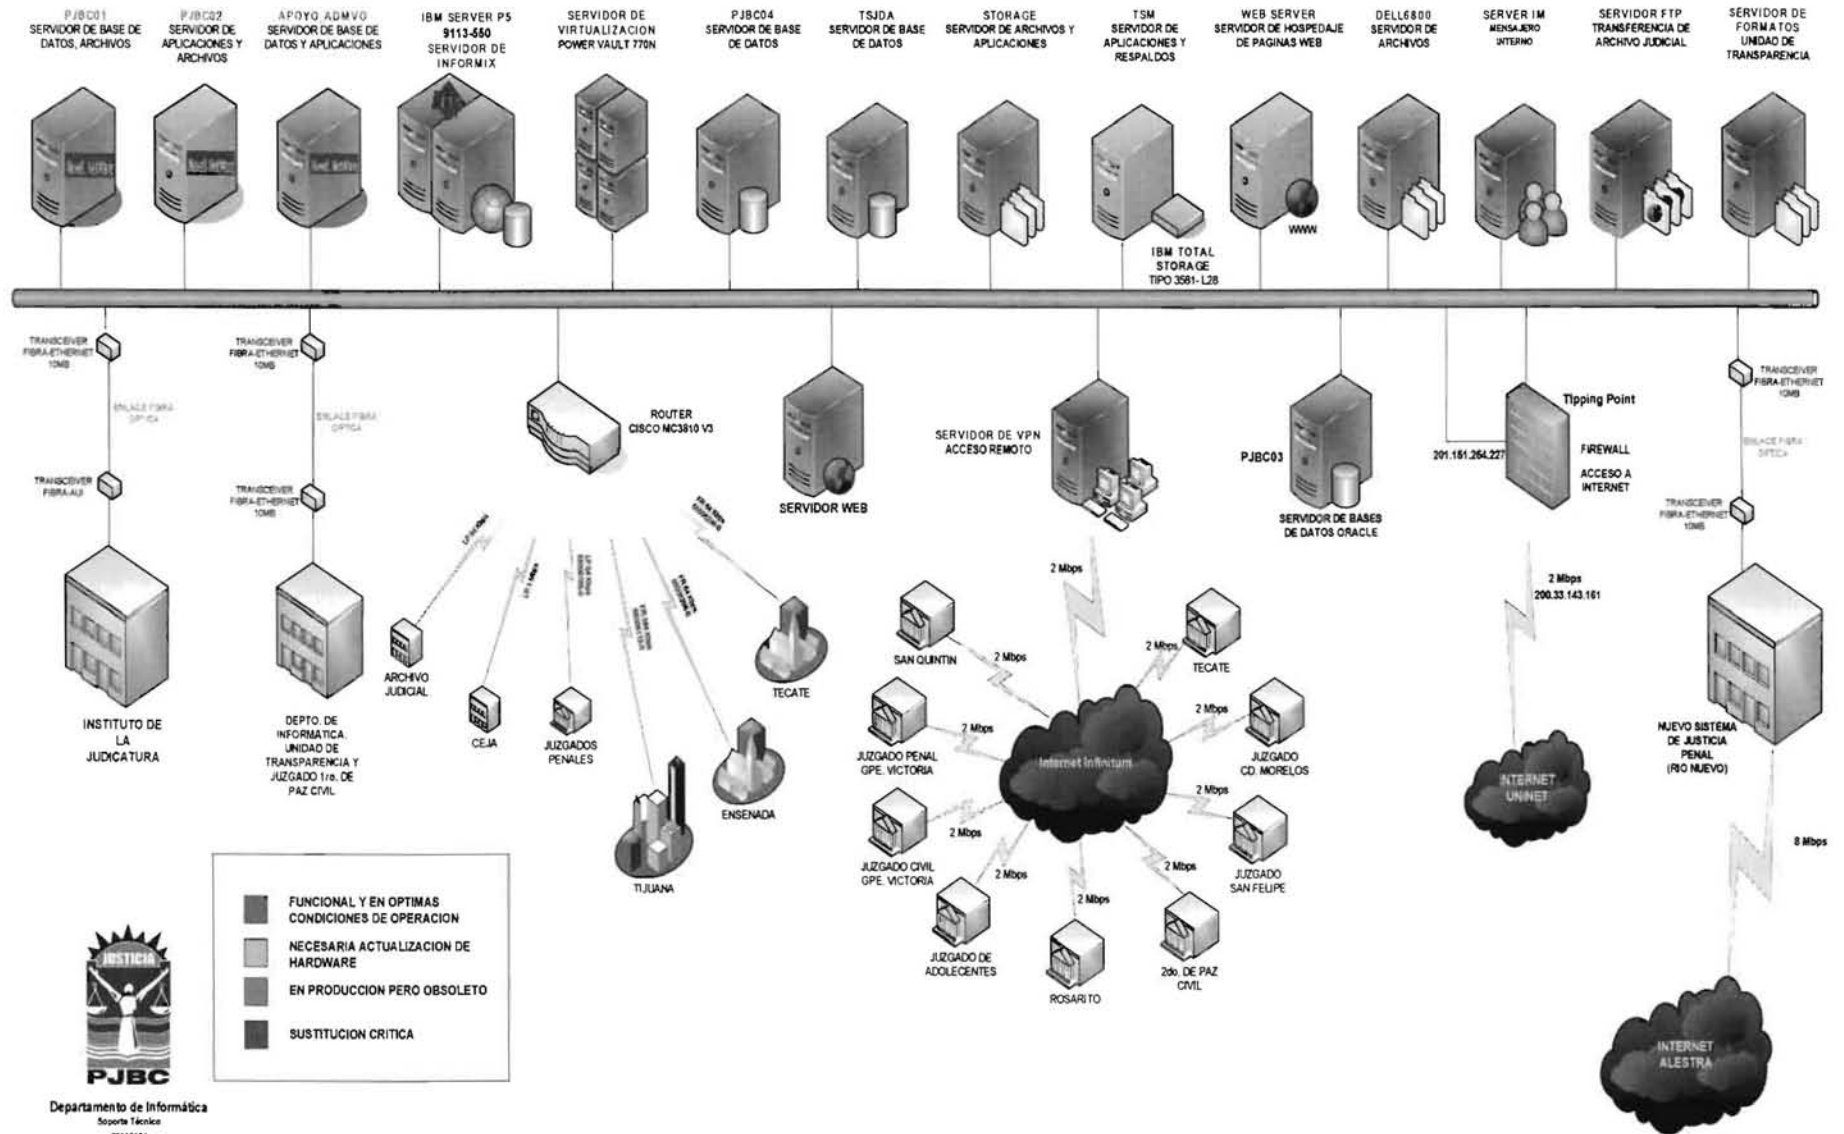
PJBC01
SERVIDOR DE BASE DE DATOS, ARCHIVOS

PJBC02
SERVIDOR DE APLICACIONES Y ARCHIVOS

APOYO ADMVO
SERVIDOR DE BASE DE DATOS Y APLICACIONES

IBM SERVER P5
9113-550
SERVIDOR DE INFORMIX

SERVIDOR DE VIRTUALIZACION POWER VAULT 770N

PJBC04
SERVIDOR DE BASE DE DATOS

TSJDA
SERVIDOR DE BASE DE DATOS

STORAGE
SERVIDOR DE ARCHIVOS Y APLICACIONES

TSM
SERVIDOR DE APLICACIONES Y RESPALDOS

WEB SERVER
SERVIDOR DE HOSPEDAJE DE PAGINAS WEB

DELL6800
SERVIDOR DE ARCHIVOS

SERVER IM
MENSAJERO INTERNO

SERVIDOR FTP
TRANSFERENCIA DE ARCHIVO JUDICIAL

SERVIDOR DE FORMATOS UNIDAD DE TRANSPARENCIA

IBM TOTAL STORAGE TIPO 3581- L28

WWW

TRANSCEIVER FIBRA-ETHERNET 10MB
ENLACE FIBRA OPTICA
TRANSCEIVER FIBRA-AUI

TRANSCEIVER FIBRA-ETHERNET 10MB
ENLACE FIBRA OPTICA
TRANSCEIVER FIBRA-ETHERNET 10MB

ROUTER CISCO MC3810 V3

SERVIDOR WEB

SERVIDOR DE VPN ACCESO REMOTO

PJBC03
SERVIDOR DE BASES DE DATOS ORACLE

Tipping Point
FIREWALL
ACCESO A INTERNET
201.151.254.227

TRANSCEIVER FIBRA-ETHERNET 10MB
ENLACE FIBRA OPTICA
TRANSCEIVER FIBRA-ETHERNET 10MB

INSTITUTO DE LA JUDICATURA

DEPTO. DE INFORMATICA, UNIDAD DE TRANSPARENCIA Y JUZGADO 1ro. DE PAZ CIVIL

ARCHIVO JUDICIAL
CEJA
JUZGADOS PENALES
TIJUANA
ENSENADA
TECATE

2 Mbps
SAN QUINTIN
2 Mbps
2 Mbps
TECATE
2 Mbps
JUZGADO PENAL GPE. VICTORIA
2 Mbps
Internet Infinitum
2 Mbps
JUZGADO CD. MORELOS
2 Mbps
JUZGADO CIVIL GPE. VICTORIA
2 Mbps
2 Mbps
JUZGADO SAN FELIPE
2 Mbps
2 Mbps
JUZGADO DE ADOLECENTES
ROSARITO
2do. DE PAZ CIVIL

2 Mbps
200.33.143.161
INTERNET UNINET

NUEVO SISTEMA DE JUSTICIA PENAL (RIO NUEVO)
8 Mbps
INTERNET ALESTRA

FUNCIONAL Y EN OPTIMAS CONDICIONES DE OPERACION
NECESARIA ACTUALIZACION DE HARDWARE
EN PRODUCCION PERO OBSOLETO
SUSTITUCION CRITICA

JUSTICIA
PJBC
Departamento de Informática
Soporte Técnico